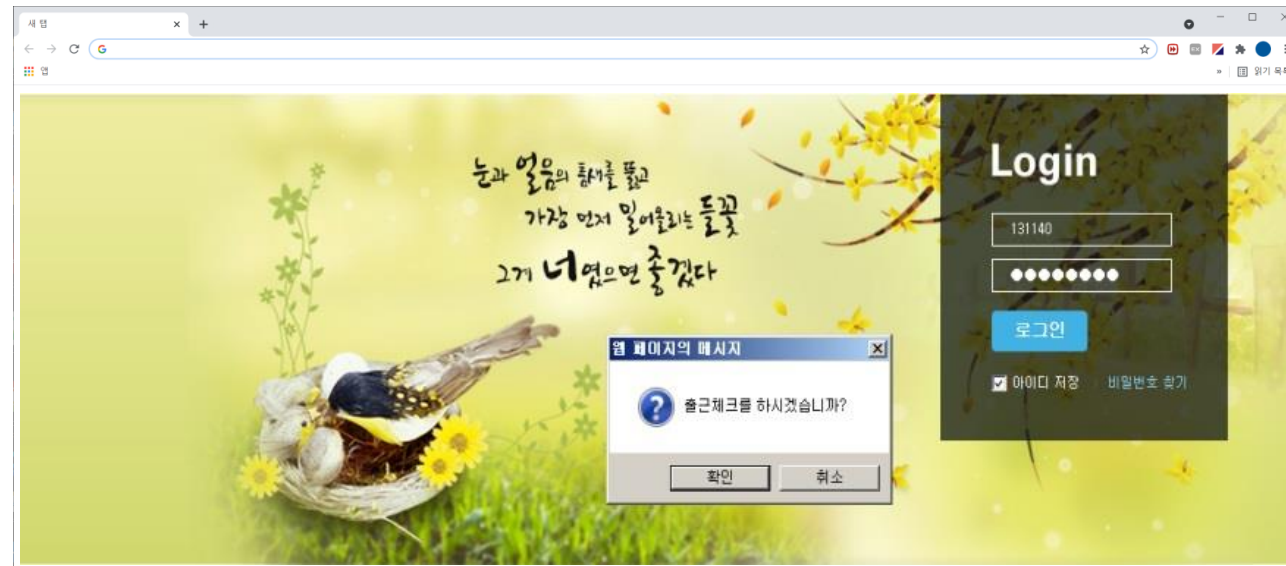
새 탭 × +

앱

» 읽기 목록

눈과 얼음의 틈새를 뚫고
가장 먼저 일어오르는 들꽃
그게 너였으면 좋겠다

Login

131140

●●●●●●●●●

로그인

아이디 저장 비밀번호 찾기

웹 페이지의 메시지

출근체크를 하시겠습니까?

확인 취소